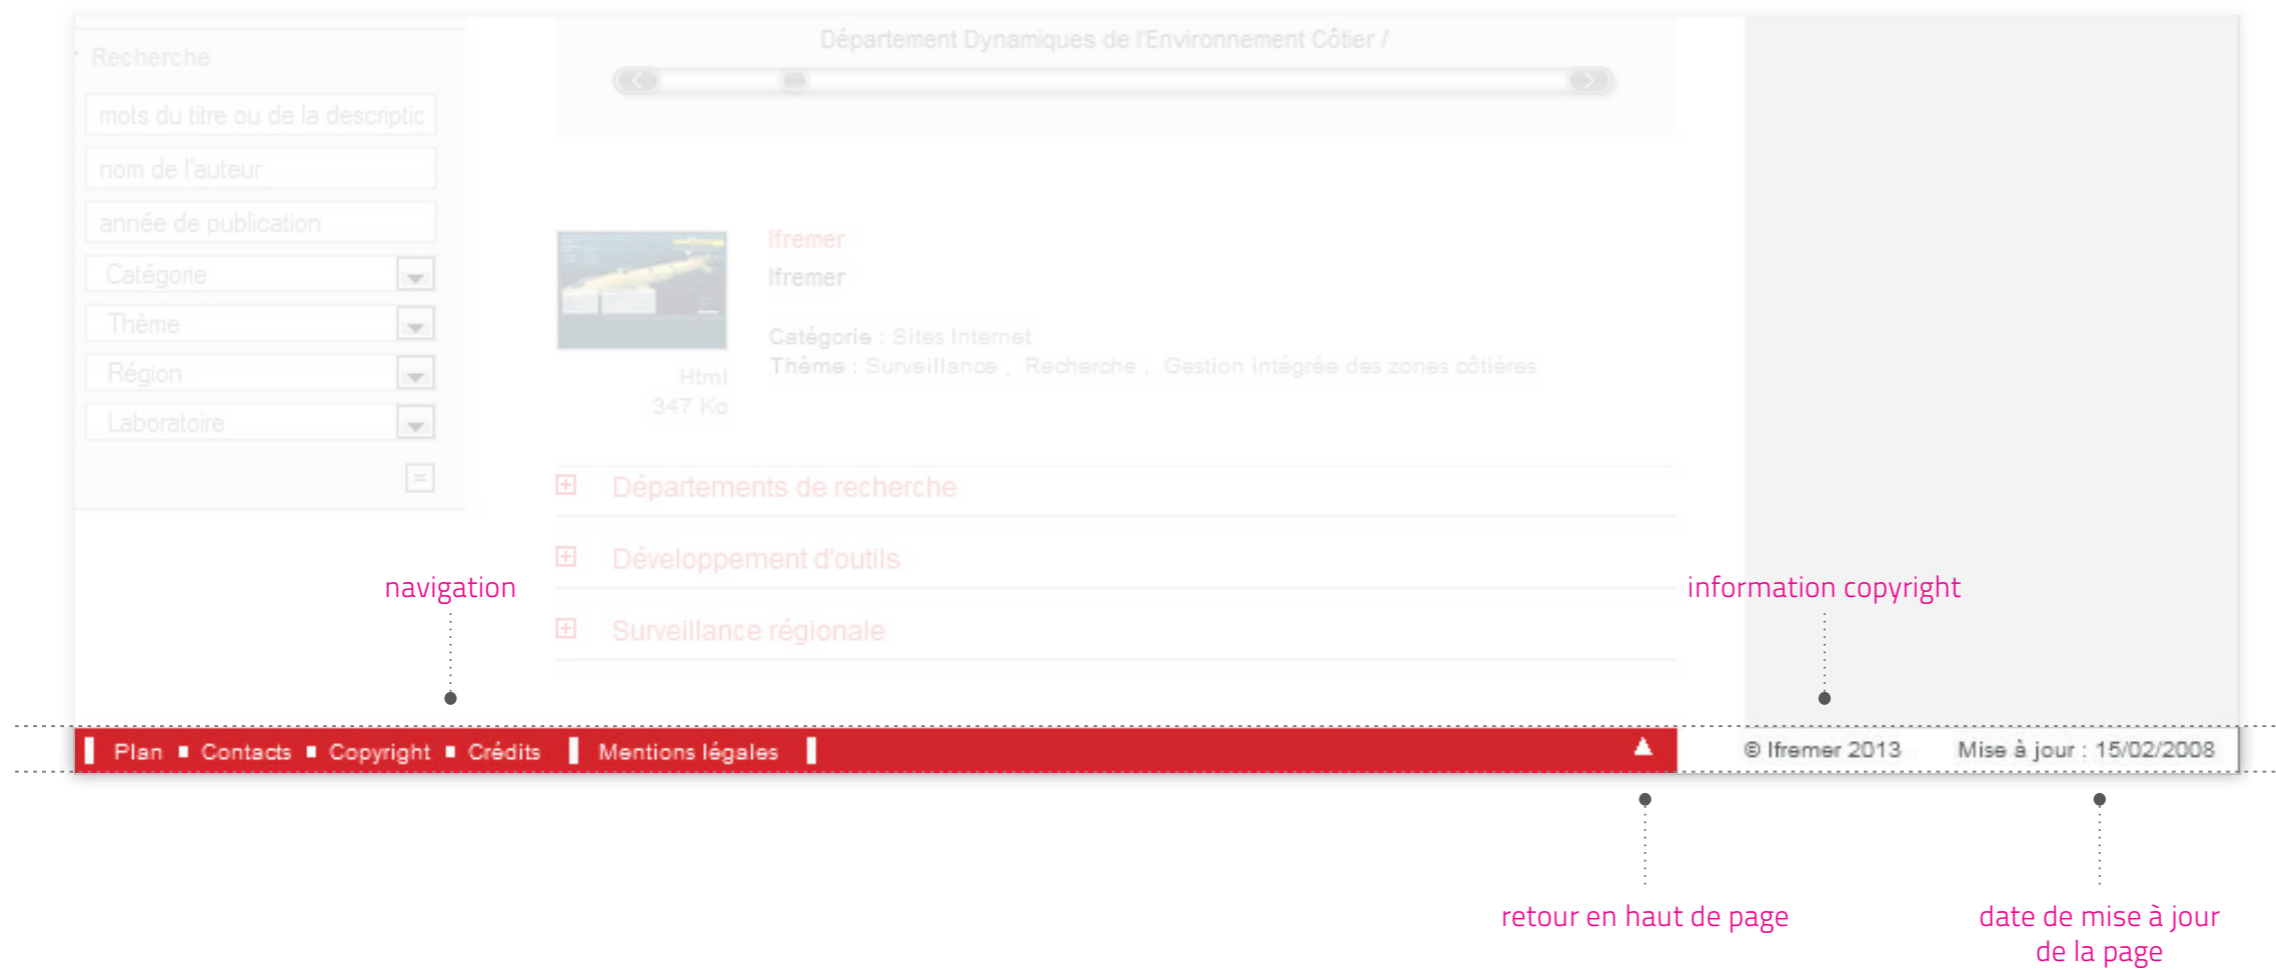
Recherche

mots du titre ou de la descriptic

nom de l'auteur

année de publication

Catégorie

Thème

Région

Laboratoire

Département Dynamiques de l'Environnement Côtier /

Ifremer

Ifremer

Catégorie : Sites Internet

Thème : Surveillance , Recherche , Gestion intégrée des zones côtières

Html
347 Ko

Départements de recherche

Développement d'outils

Surveillance régionale

navigation

information copyright

Plan Contacts Copyright Crédits Mentions légales

© Ifremer 2013 Mise à jour : 15/02/2008

retour en haut de page

date de mise à jour de la page